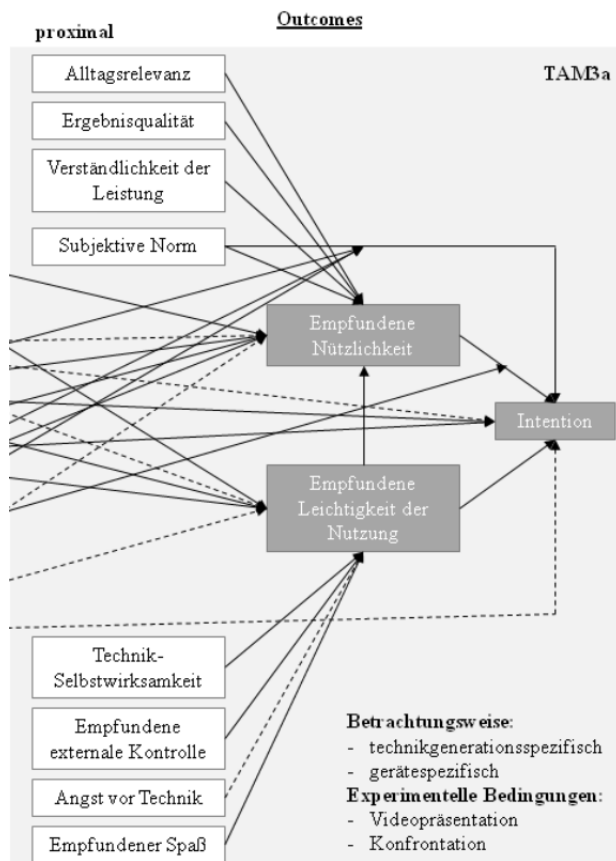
Outcomes

proximal

TAM3a

Alltagsrelevanz

Ergebnisqualität

Verständlichkeit der Leistung

Subjektive Norm

Empfundene Nützlichkeit

Intention

Empfundene Leichtigkeit der Nutzung

Technik-Selbstwirksamkeit

Empfundene externale Kontrolle

Angst vor Technik

Empfundener Spaß

Betrachtungsweise:
- technikgenerationsspezifisch
- gerätespezifisch

Experimentelle Bedingungen:
- Videopräsentation
- Konfrontation